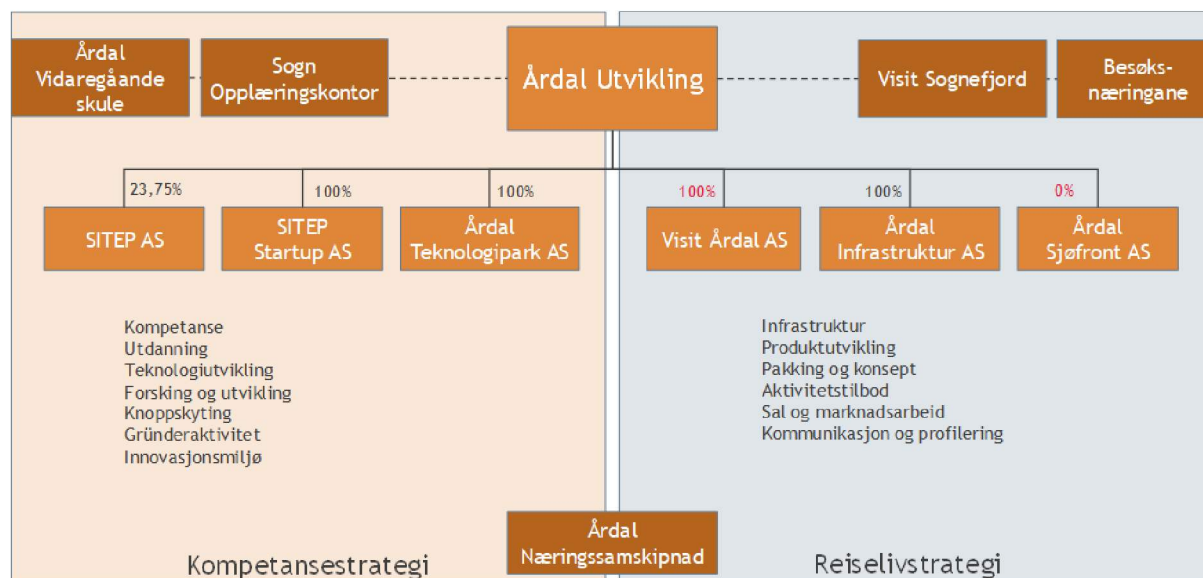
Årdal Vidaregåande skule

Sogn Opplæringskontor

Årdal Utvikling

Visit Sognefjord

Besøksnæringane

23,75%

100%

100%

100%

100%

0%

SITEP AS

SITEP Startup AS

Årdal Teknologipark AS

Visit Årdal AS

Årdal Infrastruktur AS

Årdal Sjøfront AS

Kompetanse
Utdanning
Teknologiutvikling
Forsking og utvikling
Knoppskyting
Gründeraktivitet
Innovasjonsmiljø

Infrastruktur
Produktutvikling
Pakking og konsept
Aktivitetstilbod
Sal og marknadsarbeid
Kommunikasjon og profilering

Årdal Næringssamskipnad

Kompetansestrategi

Reiselivstrategi